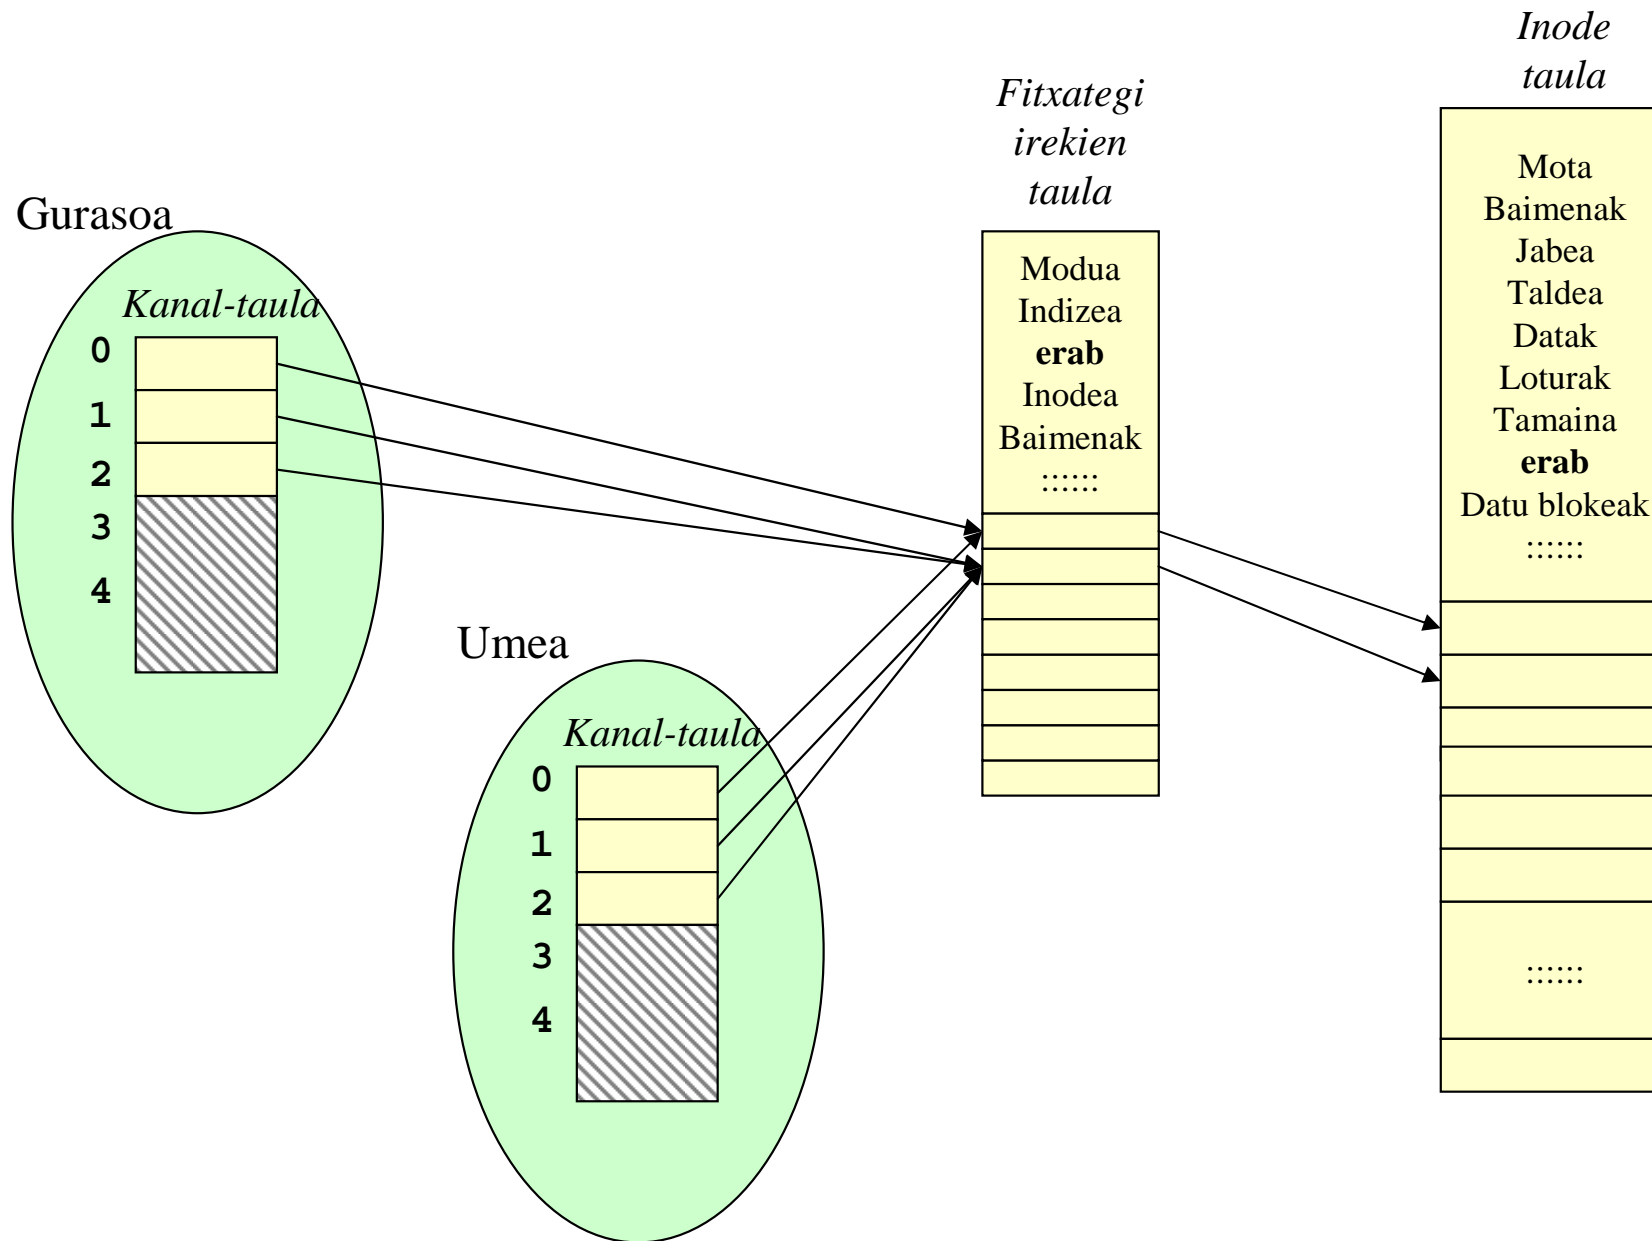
Inode taula

Fitxategi irekien taula

Gurasoa

Kanal-taula

0
1
2
3
4

Modua
Indizea
**erab**
Inodea
Baimenak
::::::

Mota
Baimenak
Jabea
Taldea
Datak
Loturak
Tamaina
**erab**
Datu blokeak
::::::

Umea

Kanal-taula

0
1
2
3
4

::::::